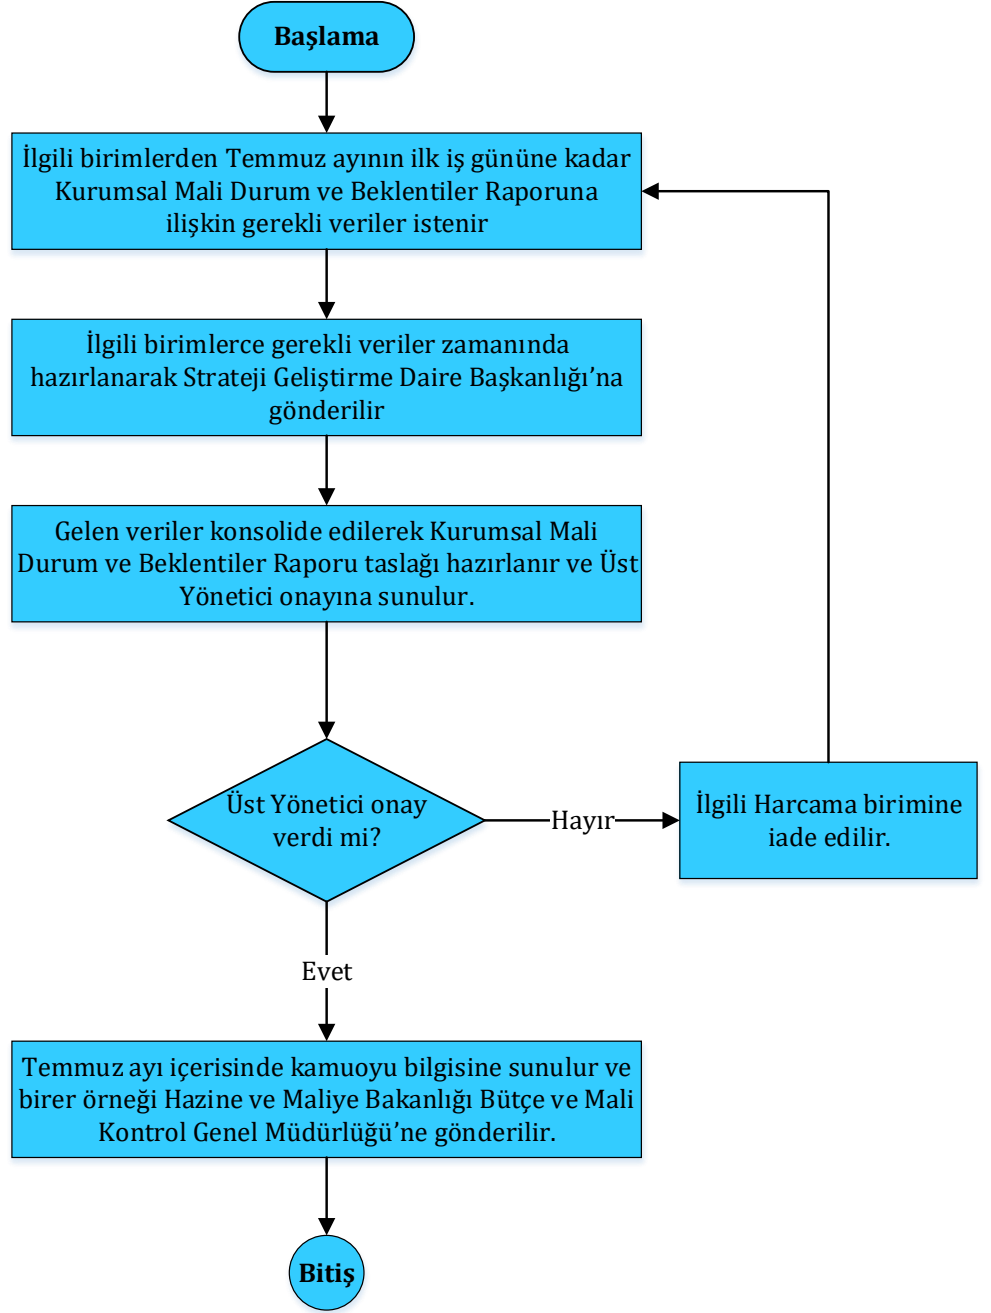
Başlama

İlgili birimlerden Temmuz ayının ilk iş gününe kadar Kurumsal Mali Durum ve Beklentiler Raporuna ilişkin gerekli veriler istenir

İlgili birimlerce gerekli veriler zamanında hazırlanarak Strateji Geliştirme Daire Başkanlığı'na gönderilir

Gelen veriler konsolide edilerek Kurumsal Mali Durum ve Beklentiler Raporu taslağı hazırlanır ve Üst Yönetici onayına sunulur.

Üst Yönetici onay verdi mi?

Hayır

İlgili Harcama birimine iade edilir.

Evet

Temmuz ayı içerisinde kamuoyu bilgisine sunulur ve birer örneği Hazine ve Maliye Bakanlığı Bütçe ve Mali Kontrol Genel Müdürlüğü'ne gönderilir.

Bitiş